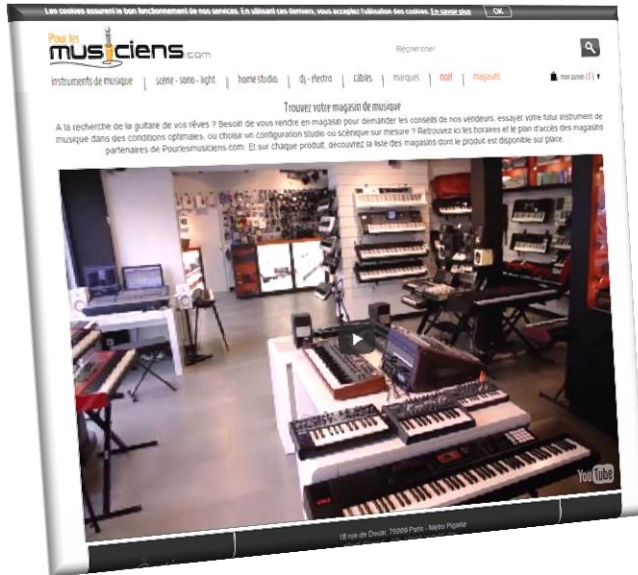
Les cookies assurent le bon fonctionnement de nos services. En utilisant ces derniers, vous acceptez l'utilisation des cookies. En savoir plus OK

Pour les musiciens.com

Rechercher

instruments de musique | scène - sono - light | home studio | dj - électro | câbles | marques | noël | magasins

mon panier (0) €

Trouvez votre magasin de musique

A la recherche de la guitare de vos rêves ? Besoin de vous rendre en magasin pour demander les conseils de nos vendeurs, essayer votre futur instrument de musique dans des conditions optimales, ou choisir un configuration studio ou scénique sur mesure ? Retrouvez ici les horaires et le plan d'accès des magasins partenaires de Pourlesmusiciens.com. Et sur chaque produit, découvrez la liste des magasins dont le produit est disponible sur place.

YouTube

18 rue de Douai, 75009 Paris - Metro Pigalle